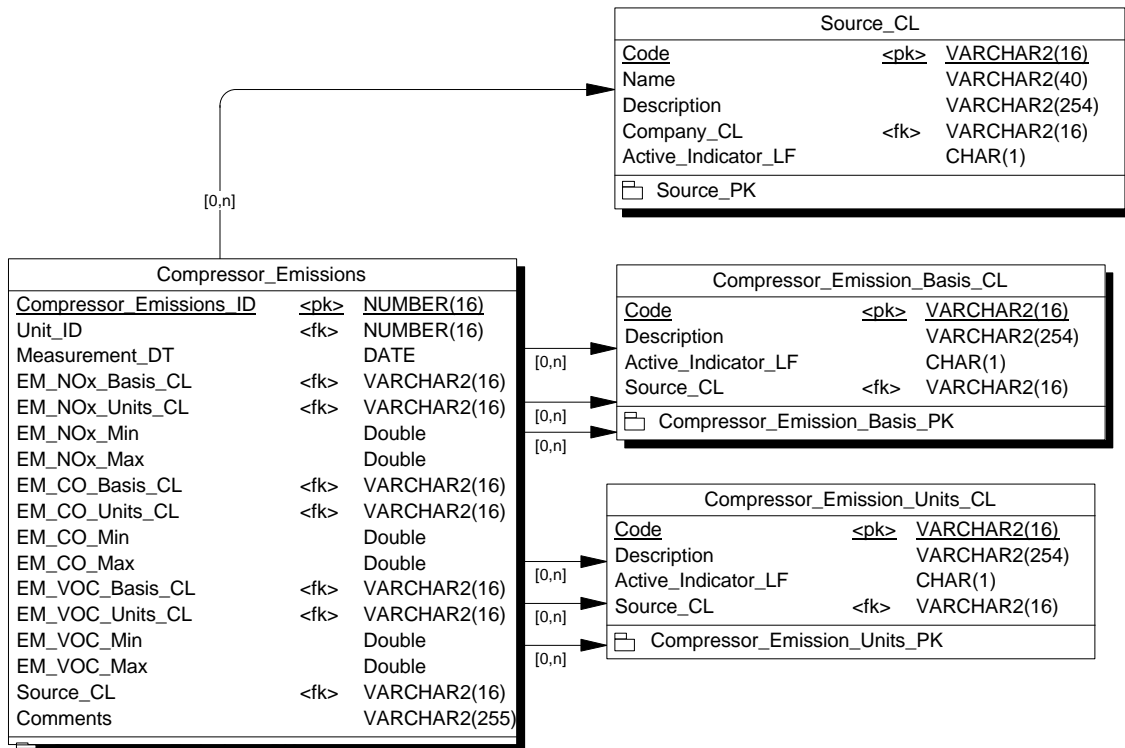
Source_CL

| | | |
|---|---|---|
| Code | <pk> | VARCHAR2(16) |
| Name | | VARCHAR2(40) |
| Description | | VARCHAR2(254) |
| Company_CL | <fk> | VARCHAR2(16) |
| Active_Indicator_LF | | CHAR(1) |

Source_PK

[0,n]

Compressor_Emissions

| | | |
|---|---|---|
| Compressor_Emissions_ID | <pk> | NUMBER(16) |
| Unit_ID | <fk> | NUMBER(16) |
| Measurement_DT | | DATE |
| EM_NOx_Basis_CL | <fk> | VARCHAR2(16) |
| EM_NOx_Units_CL | <fk> | VARCHAR2(16) |
| EM_NOx_Min | | Double |
| EM_NOx_Max | | Double |
| EM_CO_Basis_CL | <fk> | VARCHAR2(16) |
| EM_CO_Units_CL | <fk> | VARCHAR2(16) |
| EM_CO_Min | | Double |
| EM_CO_Max | | Double |
| EM_VOC_Basis_CL | <fk> | VARCHAR2(16) |
| EM_VOC_Units_CL | <fk> | VARCHAR2(16) |
| EM_VOC_Min | | Double |
| EM_VOC_Max | | Double |
| Source_CL | <fk> | VARCHAR2(16) |
| Comments | | VARCHAR2(255) |

[0,n]
[0,n]
[0,n]

Compressor_Emission_Basis_CL

| | | |
|---|---|---|
| Code | <pk> | VARCHAR2(16) |
| Description | | VARCHAR2(254) |
| Active_Indicator_LF | | CHAR(1) |
| Source_CL | <fk> | VARCHAR2(16) |

Compressor_Emission_Basis_PK

[0,n]
[0,n]
[0,n]

Compressor_Emission_Units_CL

| | | |
|---|---|---|
| Code | <pk> | VARCHAR2(16) |
| Description | | VARCHAR2(254) |
| Active_Indicator_LF | | CHAR(1) |
| Source_CL | <fk> | VARCHAR2(16) |

Compressor_Emission_Units_PK